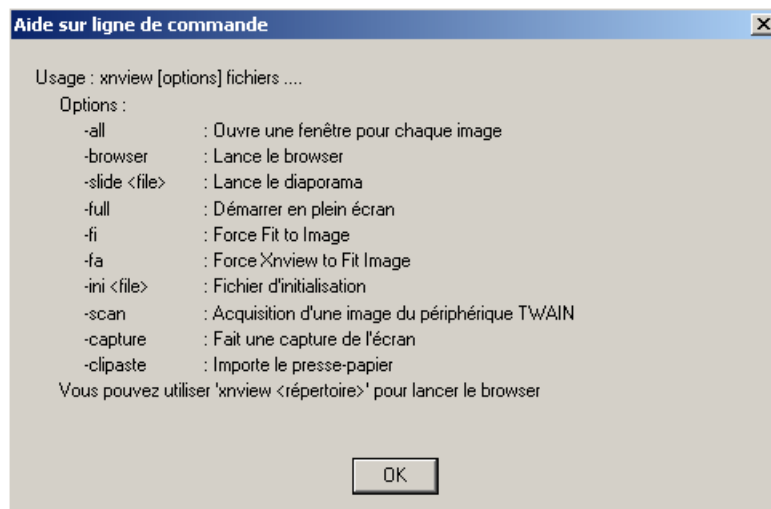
Aide sur ligne de commande

Usage : xnview [options] fichiers ....

Options :

| | |
|---|---|
| -all | : Ouvre une fenêtre pour chaque image |
| -browser | : Lance le browser |
| -slide <file> | : Lance le diaporama |
| -full | : Démarrer en plein écran |
| -fi | : Force Fit to Image |
| -fa | : Force Xnview to Fit Image |
| -ini <file> | : Fichier d'initialisation |
| -scan | : Acquisition d'une image du périphérique TWAIN |
| -capture | : Fait une capture de l'écran |
| -clipaste | : Importe le presse-papier |

Vous pouvez utiliser 'xnview <répertoire>' pour lancer le browser

OK